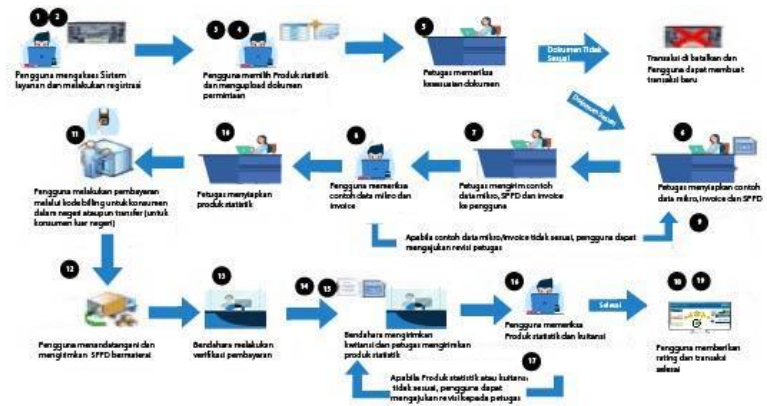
1 2
Pengguna mengakses Sistem layanan dan melakukan registrasi

3 4
Pengguna memilih Produk statistik dan mengupload dokumen permintaan

5
Petugas memeriksa kesesuaian dokumen

Dokumen Tidak Sesuai

Transaksi di batalkan dan Pengguna dapat membuat transaksi baru

Dokumen Sesuai

6
Petugas menyiapkan contoh data mikro, invoice dan SPFD

7
Petugas mengirim contoh data mikro, SPFD dan invoice ke pengguna

8
Pengguna memeriksa contoh data mikro dan invoice

10
Petugas menyiapkan produk statistik

11
Pengguna melakukan pembayaran melalui kode billing untuk konsumen dalam negeri ataupun transfer (untuk konsumen luar negeri)

9
Apabila contoh data mikro/invoice tidak sesuai, pengguna dapat mengajukan revisi petugas

12
Pengguna menandatangani dan mengirimkan SPFD bermaterai

13
Bendahara melakukan verifikasi pembayaran

14 15
Bendahara mengirimkan kwitansi dan petugas mengirimkan produk statistik

16
Pengguna memeriksa Produk statistik dan kuitansi

Selesai

18 19
Pengguna memberikan rating dan transaksi selesai

17
Apabila Produk statistik atau kuitansi tidak sesuai, pengguna dapat mengajukan revisi kepada petugas